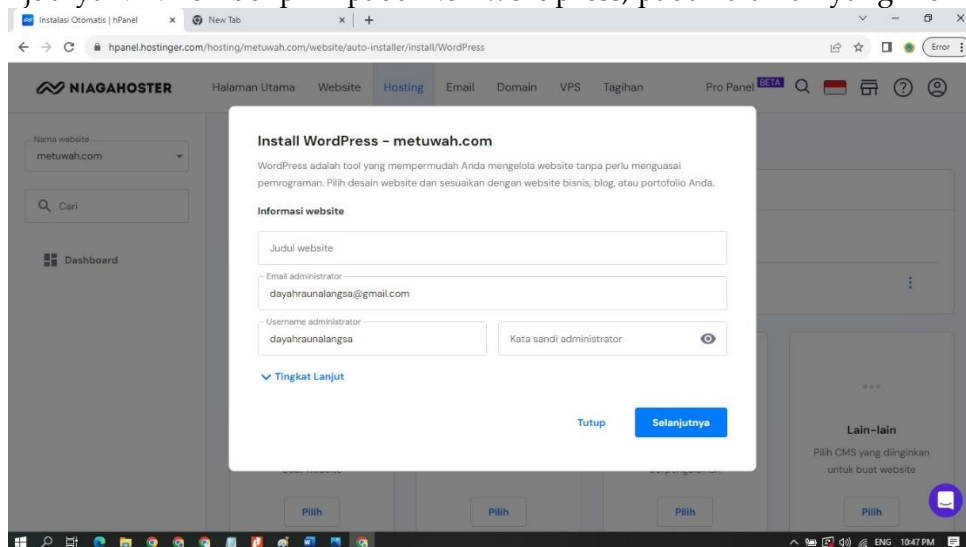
Instalasi Otomatis | hPanel
New Tab
hpanel.hostinger.com/hosting/metuwah.com/website/auto-installer/install/WordPress
Error

NIAGAHOSTER
Halaman Utama Website Hosting Email Domain VPS Tagihan Pro Panel BETA

Nama website
metuwah.com
Cari
Dashboard

Install WordPress - metuwah.com

WordPress adalah tool yang mempermudah Anda mengelola website tanpa perlu menguasai pemrograman. Pilih desain website dan sesuaikan dengan website bisnis, blog, atau portofolio Anda.

Informasi website

Judul website

Email administrator
dayahraunalangsa@gmail.com

Username administrator
dayahraunalangsa

Kata sandi administrator

Tingkat Lanjut

Tutup
Selanjutnya

Lain-lain
Pilih CMS yang diinginkan untuk buat website

Pilih Pilih Pilih Pilih

ENG 10:47 PM